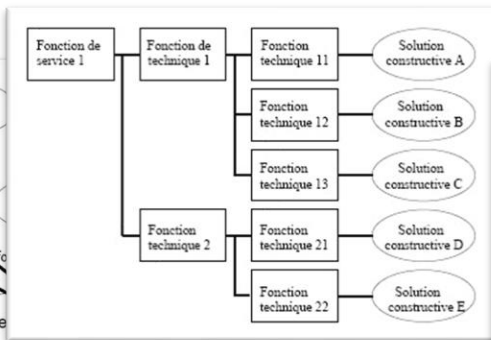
Fonction de service 1

Fonction de technique 1

Fonction technique 11

Solution constructive A

Fonction technique 12

Solution constructive B

Fonction technique 13

Solution constructive C

Fonction technique 2

Fonction technique 21

Solution constructive D

Fonction technique 22

Solution constructive E